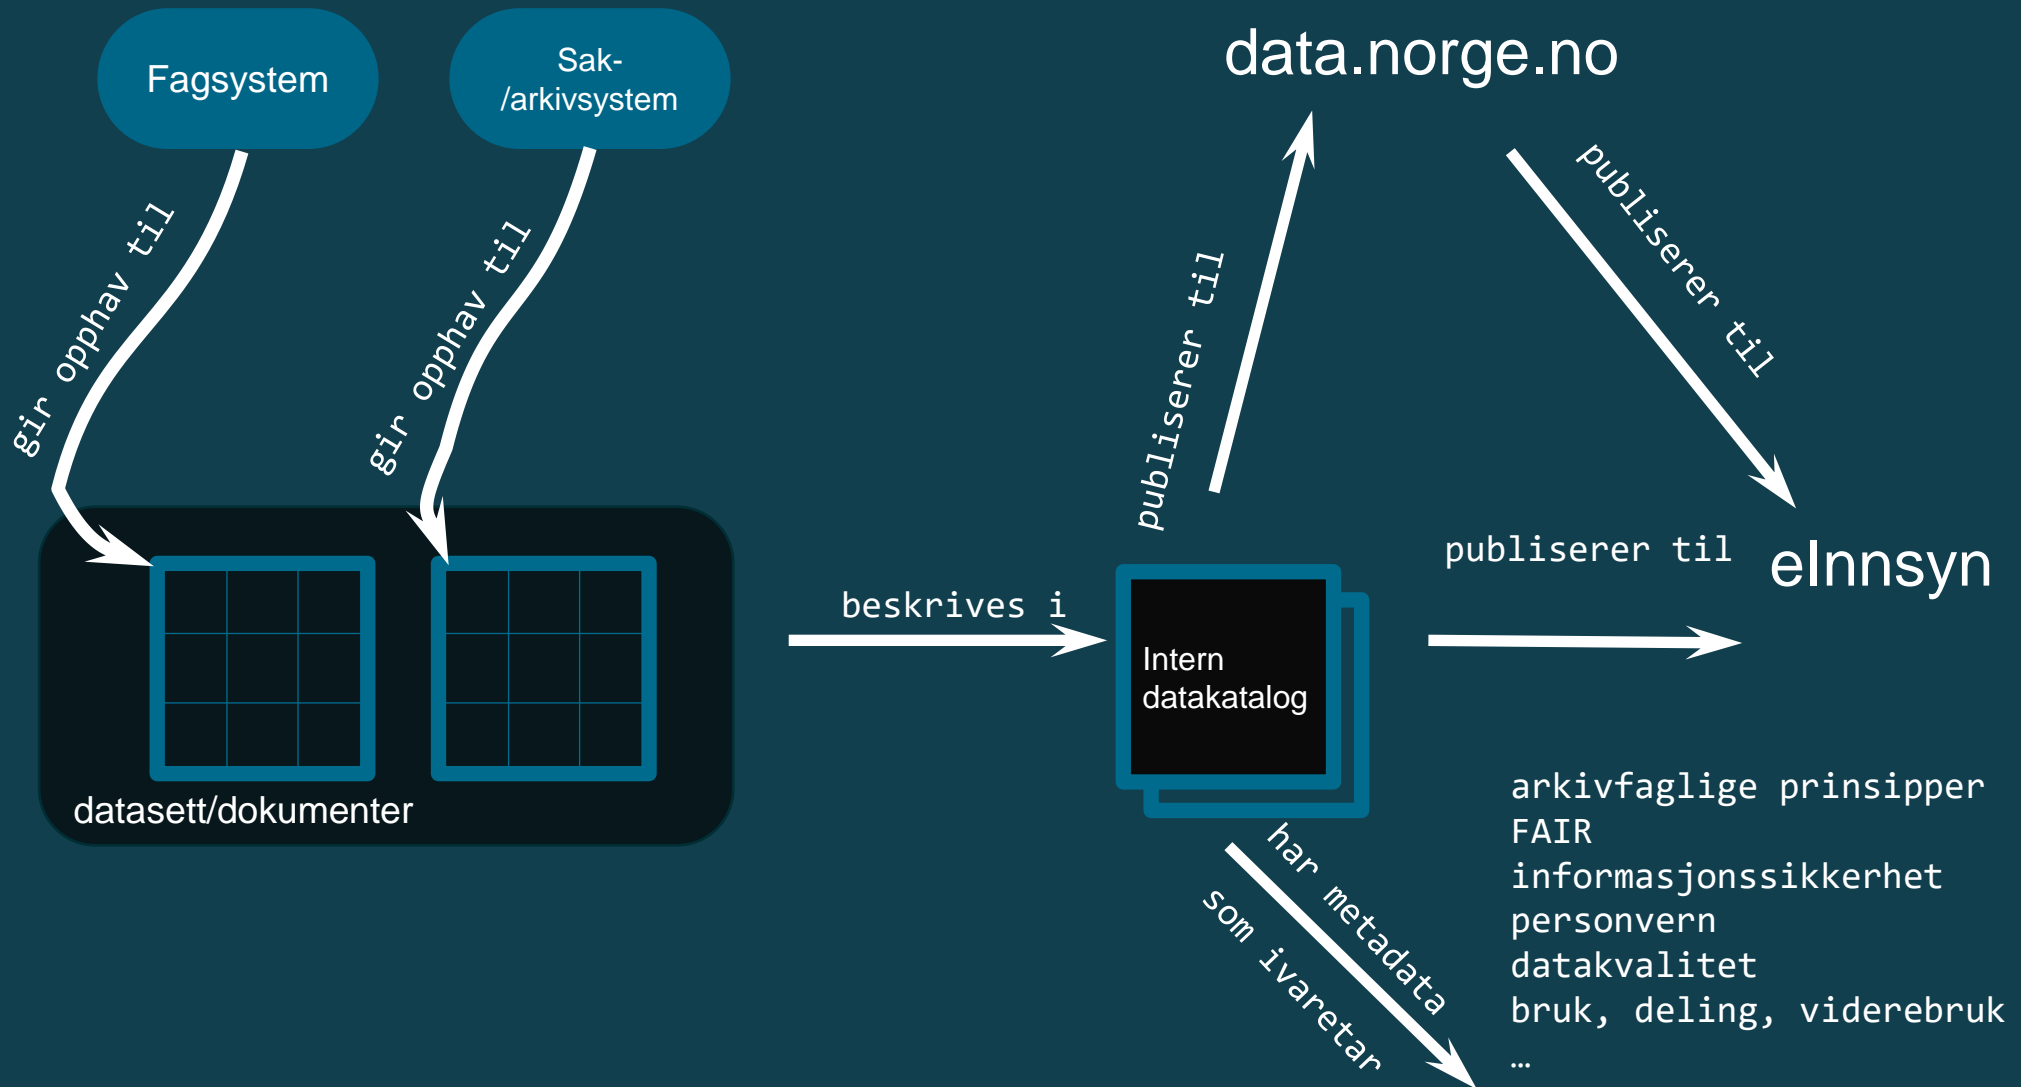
Fagsystem

Sak-
/arkivsystem

data.norge.no

gir opphav til

gir opphav til

publiserer til

publiserer til

publiserer til

eInnsyn

beskrives i

Intern datakatalog

datasett/dokumenter

har metadata

som ivaretar

arkivfaglige prinsipper
FAIR
informasjonssikkerhet
personvern
datakvalitet
bruk, deling, viderebruk
…